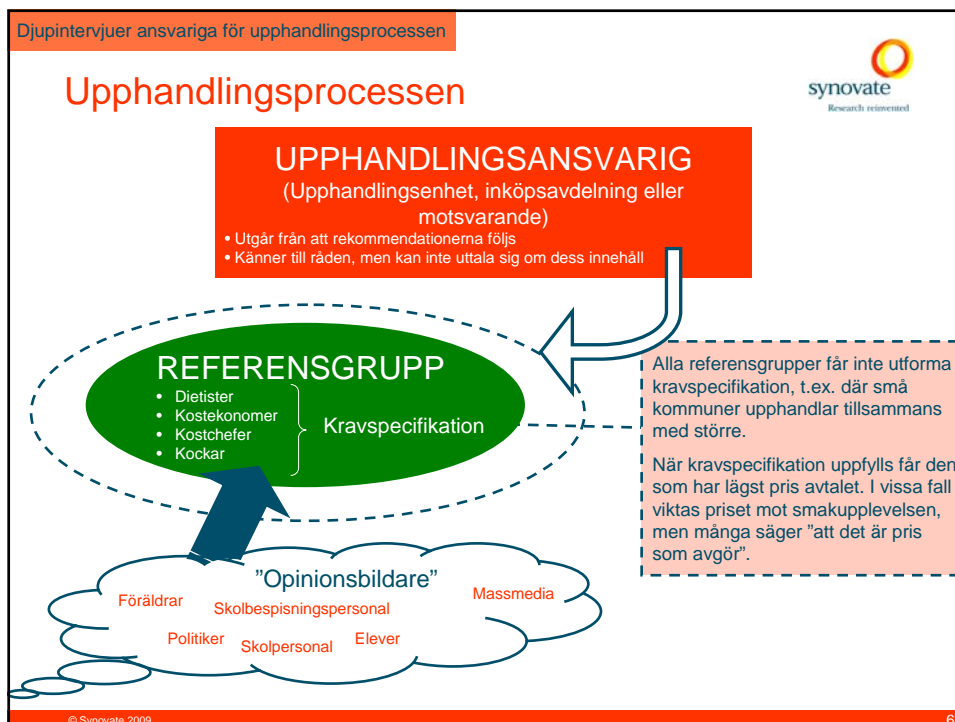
Djupintervjuer ansvariga för upphandlingsprocessen

Upphandlingsprocessen

synovate
Research reinvented

UPPHANDLINGSANSVARIG
(Upphandlingsenhet, inköpsavdelning eller motsvarande)
• Utgår från att rekommendationerna följs
• Känner till råden, men kan inte uttala sig om dess innehåll

REFERENSGRUPP
• Dietister
• Kostekonomer
• Kostchefer
• Kockar
Kravspecifikation

Alla referensgrupper får inte utforma kravspecifikation, t.ex. där små kommuner upphandlar tillsammans med större.

När kravspecifikation uppfylls får den som har lägst pris avtalet. I vissa fall viktas priset mot smakupplevelsen, men många säger ”att det är pris som avgör”.

”Opinionsbildare”
Föräldrar
Skolbespisningspersonal
Massmedia
Politiker
Skolpersonal
Elever

© Synovate 2009
6